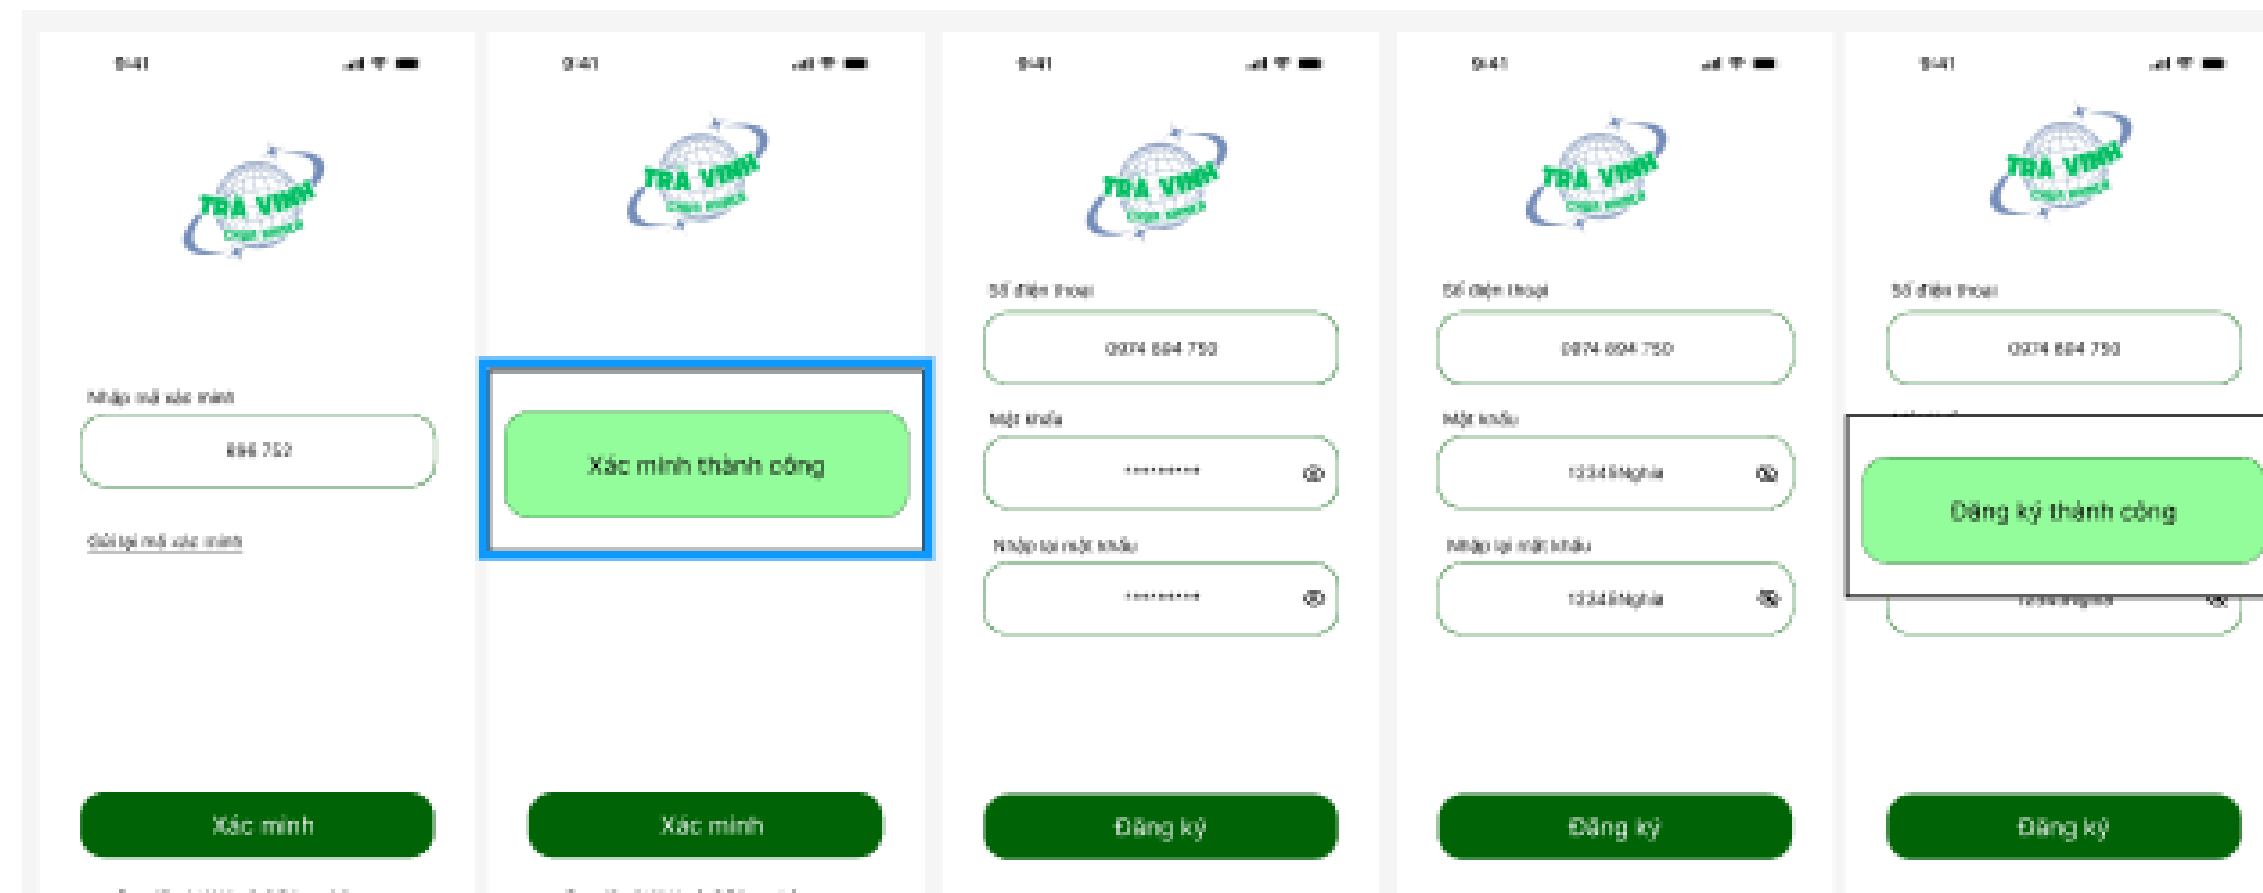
9:41

TRÀ VINH

Nhập mã xác minh

886 752

Gửi lại mã xác minh

Xác minh

9:41

TRÀ VINH

Xác minh thành công

Xác minh

9:41

TRÀ VINH

Số điện thoại

0974 884 750

Mật khẩu

\*\*\*\*\*\*\*\*\*

Nhập lại mật khẩu

\*\*\*\*\*\*\*\*\*

Đăng ký

9:41

TRÀ VINH

Số điện thoại

0974 884 750

Mật khẩu

1234Nghia

Nhập lại mật khẩu

1234Nghia

Đăng ký

9:41

TRÀ VINH

Số điện thoại

0974 884 750

Đăng ký thành công

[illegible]

Đăng ký